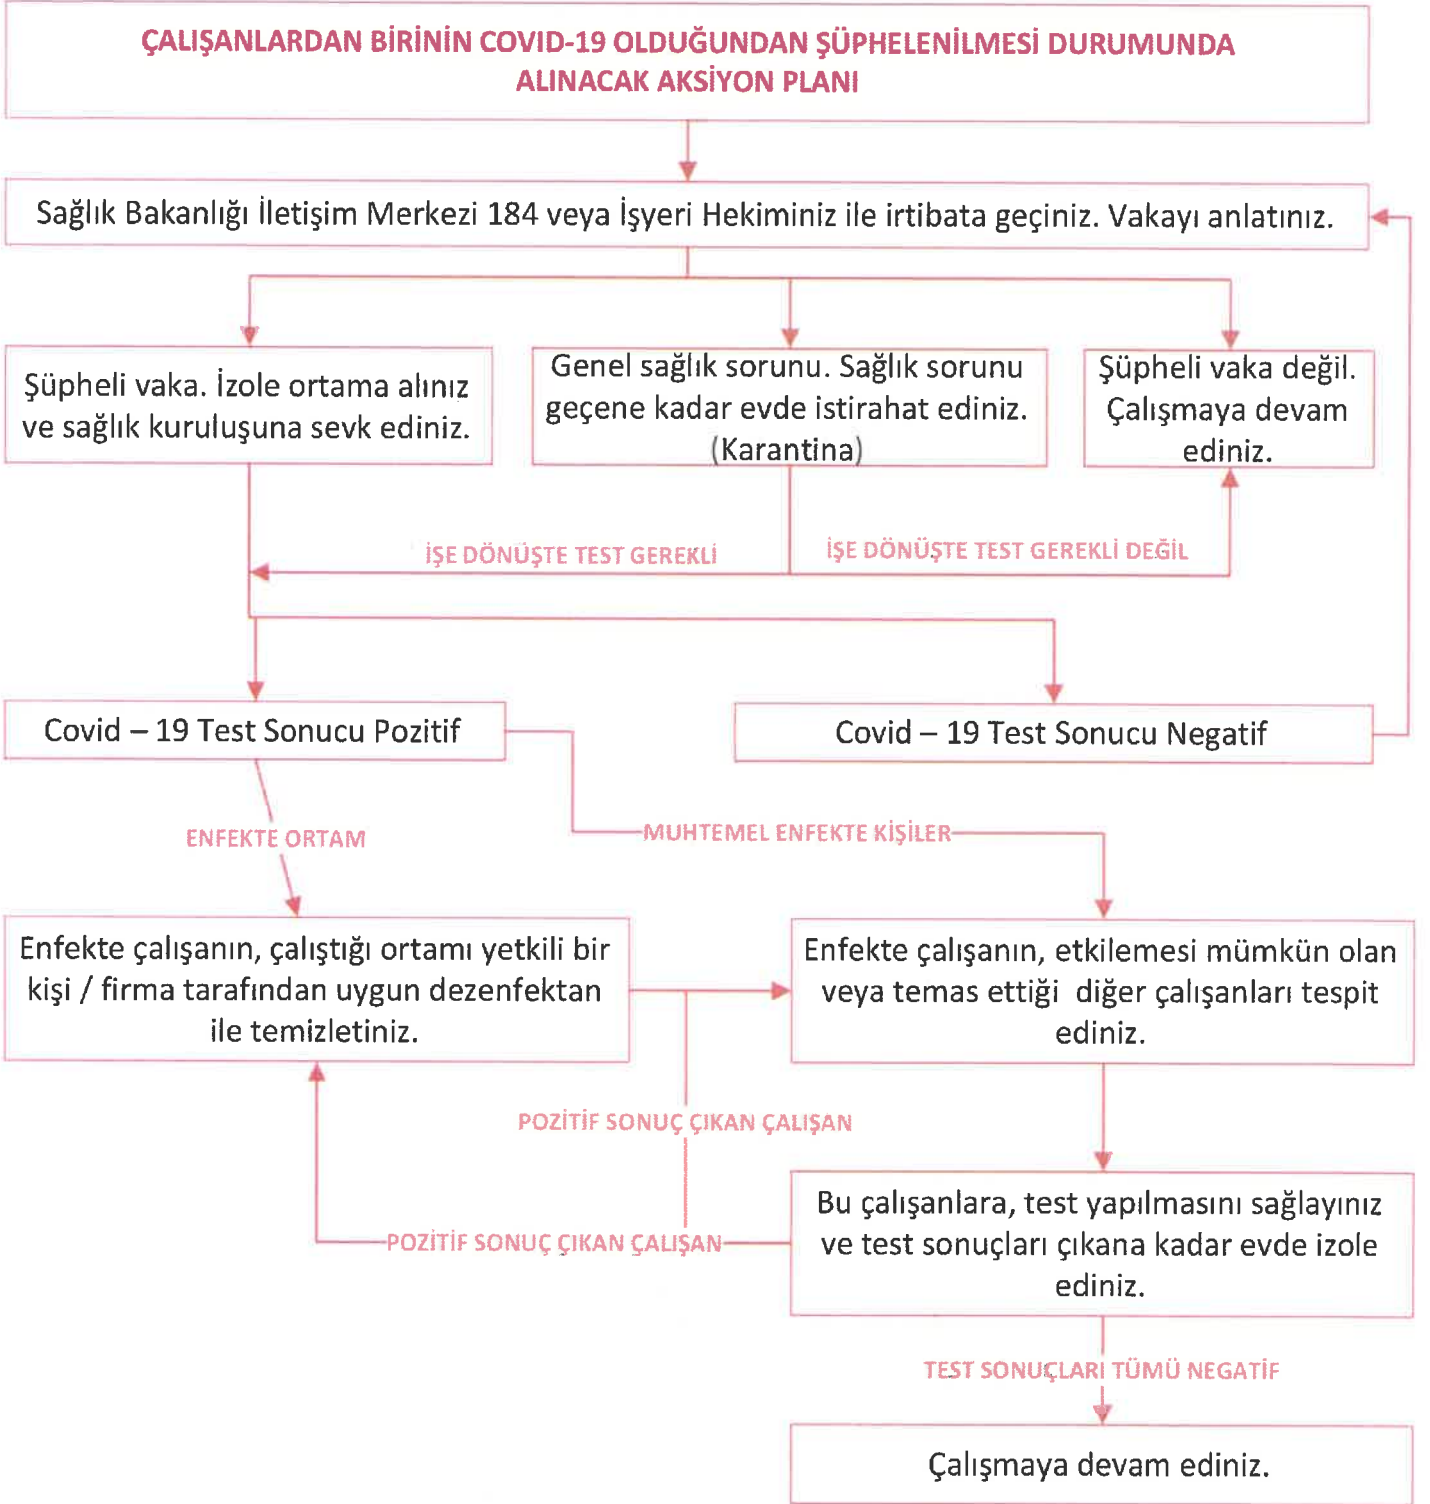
ÇALIŞANLARDAN BİRİNİN COVID-19 OLDUĞUNDAN ŞÜPHELENİLMESİ DURUMUNDA ALINACAK AKSİYON PLANI

Sağlık Bakanlığı İletişim Merkezi 184 veya İşyeri Hekiminiz ile irtibata geçiniz. Vakayı anlatınız.

Şüpheli vaka. İzole ortama alınız ve sağlık kuruluşuna sevk ediniz.

Genel sağlık sorunu. Sağlık sorunu geçene kadar evde istirahat ediniz. (Karantina)

Şüpheli vaka değil. Çalışmaya devam ediniz.

İŞE DÖNÜŞTE TEST GEREKLİ

İŞE DÖNÜŞTE TEST GEREKLİ DEĞİL

Covid – 19 Test Sonucu Pozitif

Covid – 19 Test Sonucu Negatif

ENFEKTE ORTAM

MUHTEMEL ENFEKTE KİŞİLER

Enfekte çalışanın, çalıştığı ortamı yetkili bir kişi / firma tarafından uygun dezenfektan ile temizletiniz.

Enfekte çalışanın, etkilemesi mümkün olan veya temas ettiği diğer çalışanları tespit ediniz.

POZİTİF SONUÇ ÇIKAN ÇALIŞAN

Bu çalışanlara, test yapılmasını sağlayınız ve test sonuçları çıkana kadar evde izole ediniz.

POZİTİF SONUÇ ÇIKAN ÇALIŞAN

TEST SONUÇLARI TÜMÜ NEGATİF

Çalışmaya devam ediniz.